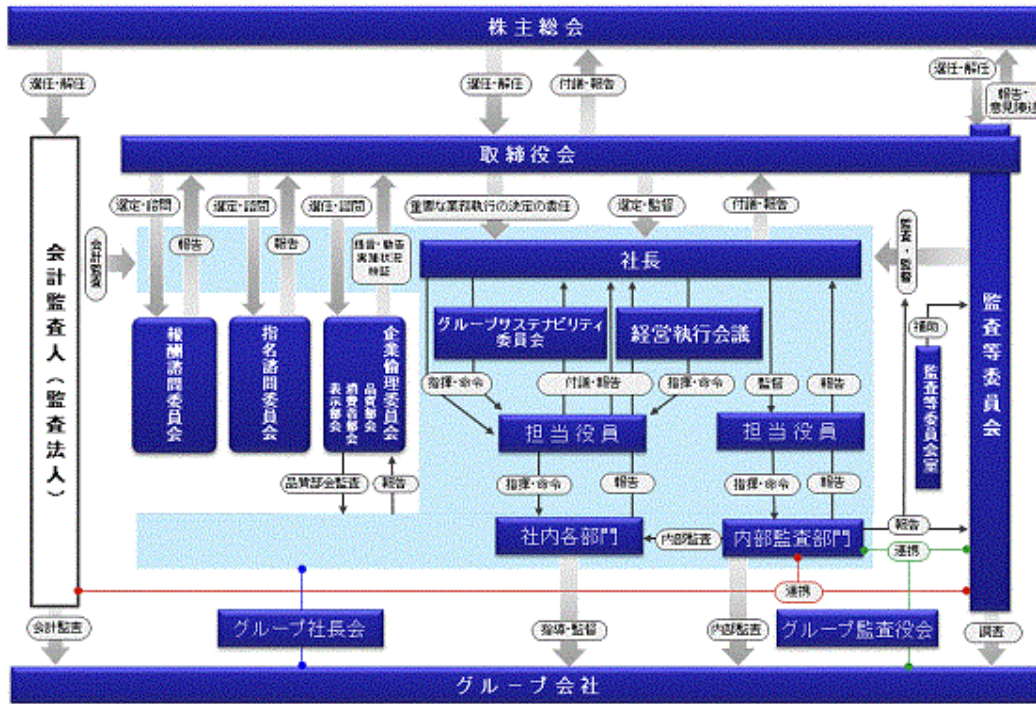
株主総会

選任・解任

選任・解任

付議・報告

選任・解任

報告・意見陳述

取締役会

会計監査人(監査法人)

会計監査

選定・諮問

報告

選定・諮問

報告

選任・諮問

指名・勧告実施状況検証

重要な業務執行の決定の委任

選定・監督

付議・報告

監査・監督

社長

報酬諮問委員会

指名諮問委員会

企業倫理委員会
品質部会
消費者部会
表示部会

グループサステナビリティ委員会

経営執行会議

補助

監査等委員会室

監査等委員会

指揮・命令

付議・報告

指揮・命令

監督

報告

担当役員

担当役員

品質部会監査

報告

指揮・命令

報告

指揮・命令

報告

報告

社内各部門

内部監査

内部監査部門

連携

連携

会計監査

グループ社長会

指導・監督

内部監査

グループ監査役会

調査

グループ会社